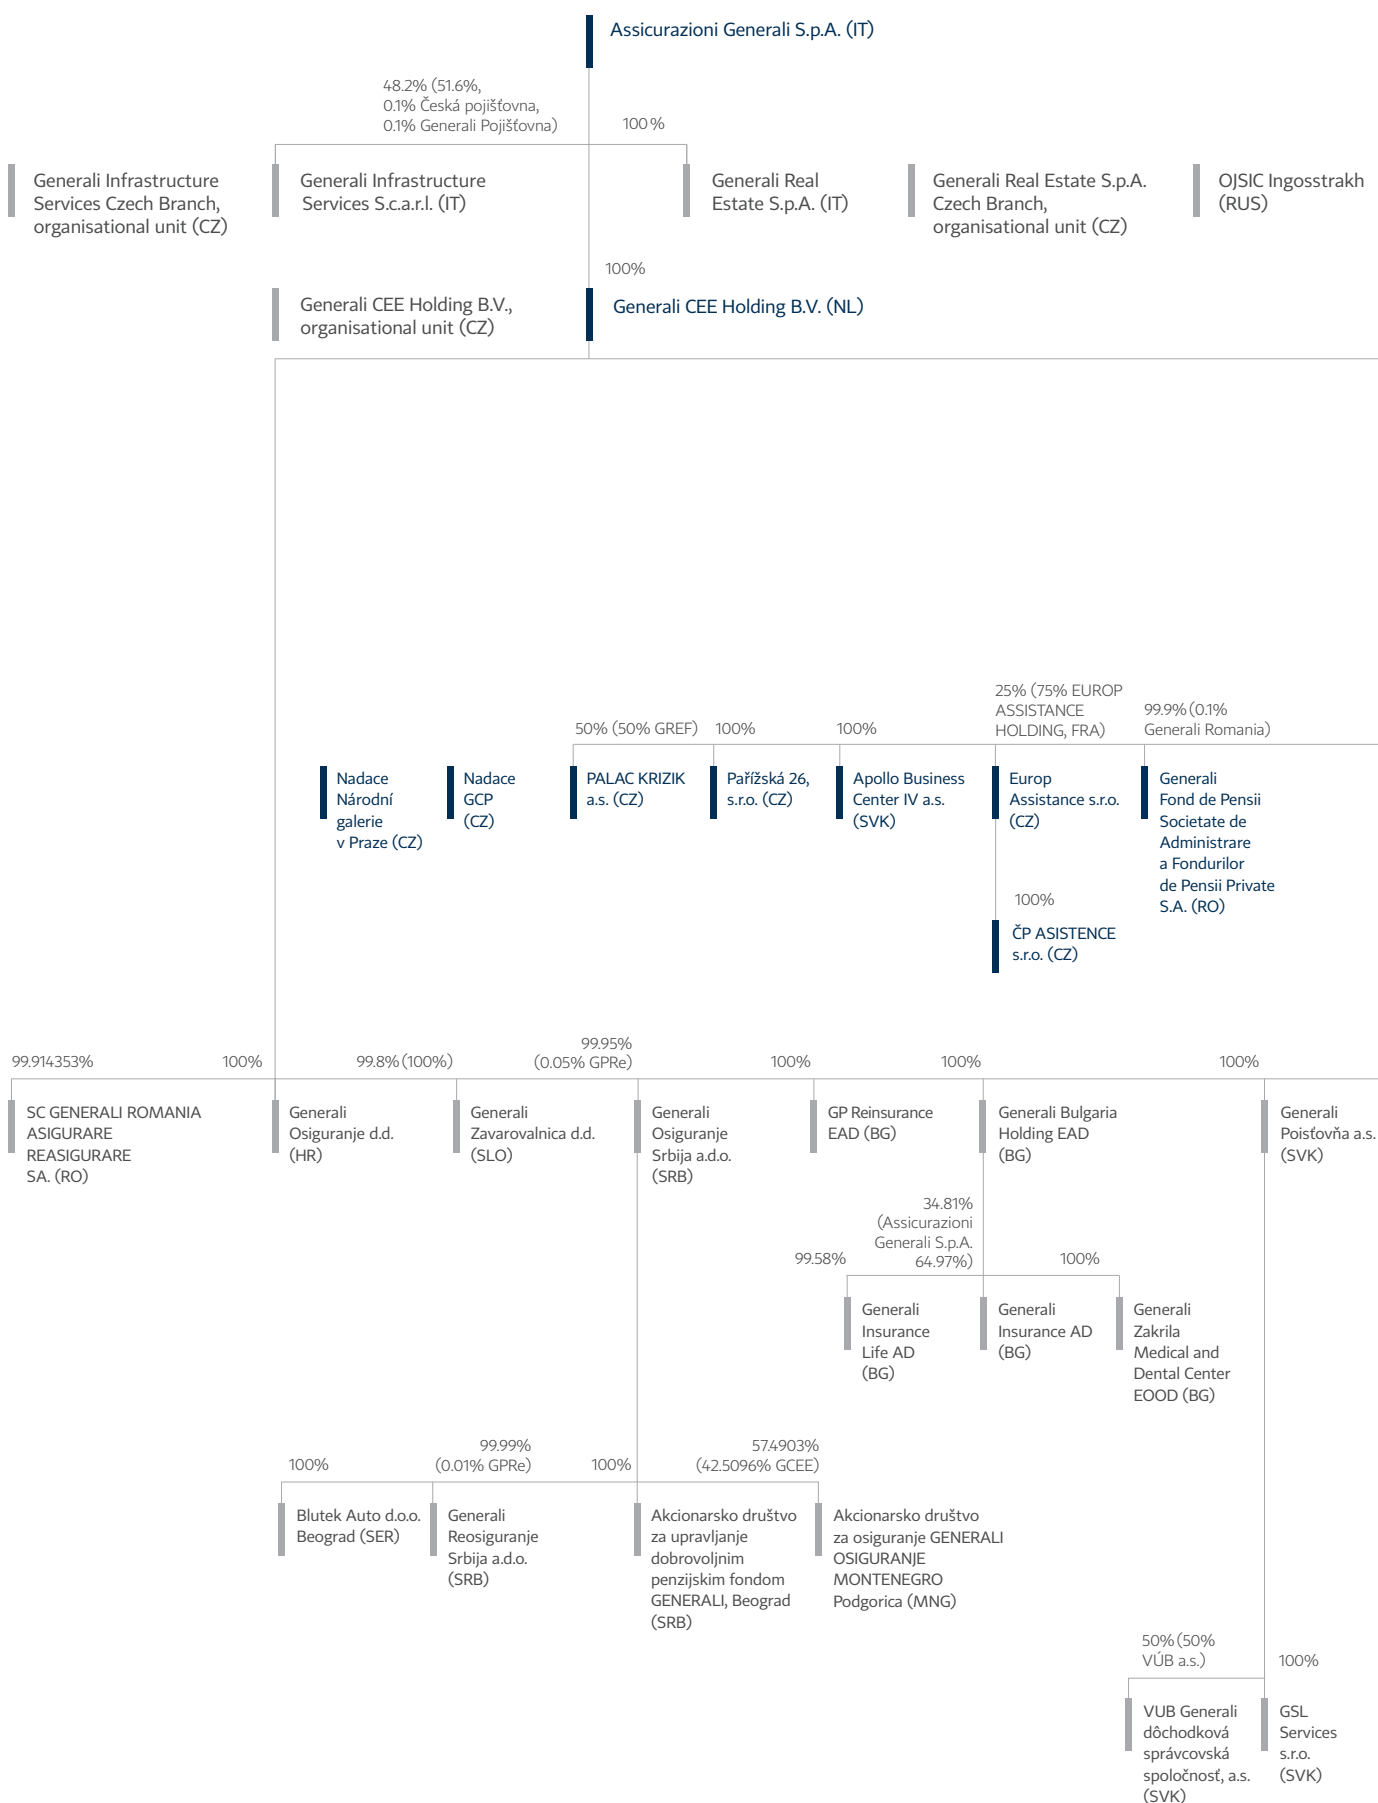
Assicurazioni Generali S.p.A. (IT)

48.2% (51.6%, 0.1% Česká pojišťovna, 0.1% Generali Pojišťovna)

100 %

Generali Infrastructure Services Czech Branch, organisational unit (CZ)

Generali Infrastructure Services S.c.a.r.l. (IT)

Generali Real Estate S.p.A. (IT)

Generali Real Estate S.p.A. Czech Branch, organisational unit (CZ)

OJSIC Ingosstrakh (RUS)

100%

Generali CEE Holding B.V., organisational unit (CZ)

Generali CEE Holding B.V. (NL)

50% (50% GREF)

100%

100%

25% (75% EUROP ASSISTANCE HOLDING, FRA)

99.9% (0.1% Generali Romania)

Nadace Národní galerie v Praze (CZ)

Nadace GCP (CZ)

PALAC KRIZIK a.s. (CZ)

Pařížská 26, s.r.o. (CZ)

Apollo Business Center IV a.s. (SVK)

Europ Assistance s.r.o. (CZ)

Generali Fond de Pensii Societate de Administrare a Fondurilor de Pensii Private S.A. (RO)

100%

ČP ASISTENCE s.r.o. (CZ)

99.914353%

100%

99.8% (100%)

99.95% (0.05% GPRe)

100%

100%

100%

SC GENERALI ROMANIA ASIGURARE REASIGURARE SA. (RO)

Generali Osiguranje d.d. (HR)

Generali Zavarovalnica d.d. (SLO)

Generali Osiguranje Srbija a.d.o. (SRB)

GP Reinsurance EAD (BG)

Generali Bulgaria Holding EAD (BG)

Generali Poisťovňa a.s. (SVK)

34.81% (Assicurazioni Generali S.p.A. 64.97%)

99.58%

100%

Generali Insurance Life AD (BG)

Generali Insurance AD (BG)

Generali Zakrila Medical and Dental Center EOOD (BG)

100%

99.99% (0.01% GPRe)

100%

57.4903% (42.5096% GCEE)

Blutek Auto d.o.o. Beograd (SER)

Generali Reosiguranje Srbija a.d.o. (SRB)

Akcionarsko društvo za upravljanje dobrovoljnim penzijskim fondom GENERALI, Beograd (SRB)

Akcionarsko društvo za osiguranje GENERALI OSIGURANJE MONTENEGRO Podgorica (MNG)

50% (50% VÚB a.s.)

100%

VUB Generali dôchodková správcovská spoločnosť, a.s. (SVK)

GSL Services s.r.o. (SVK)